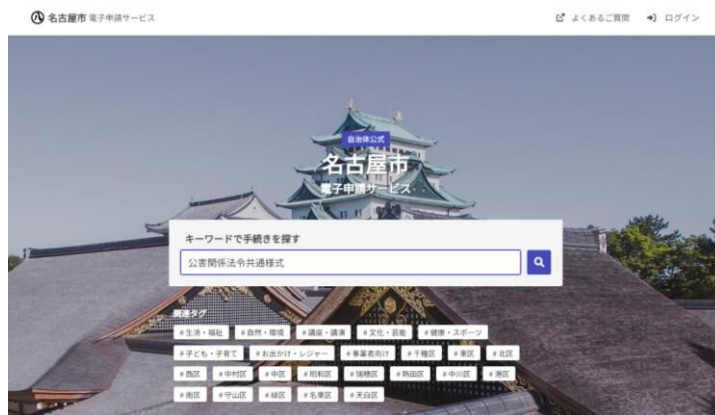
名古屋市 電子申請サービス

よくあるご質問 ログイン

自治体公式

名古屋市

電子申請サービス

キーワードで手続きを探す

公害関係法令共通様式

関連タグ

＃生活・福祉 ＃自然・環境 ＃講座・講演 ＃文化・芸能 ＃健康・スポーツ

＃子ども・子育て ＃お出かけ・レジャー ＃事業者向け ＃千種区 ＃東区 ＃北区

＃西区 ＃中村区 ＃中区 ＃昭和区 ＃瑞穂区 ＃熱田区 ＃中川区 ＃港区

＃南区 ＃守山区 ＃緑区 ＃名東区 ＃天白区